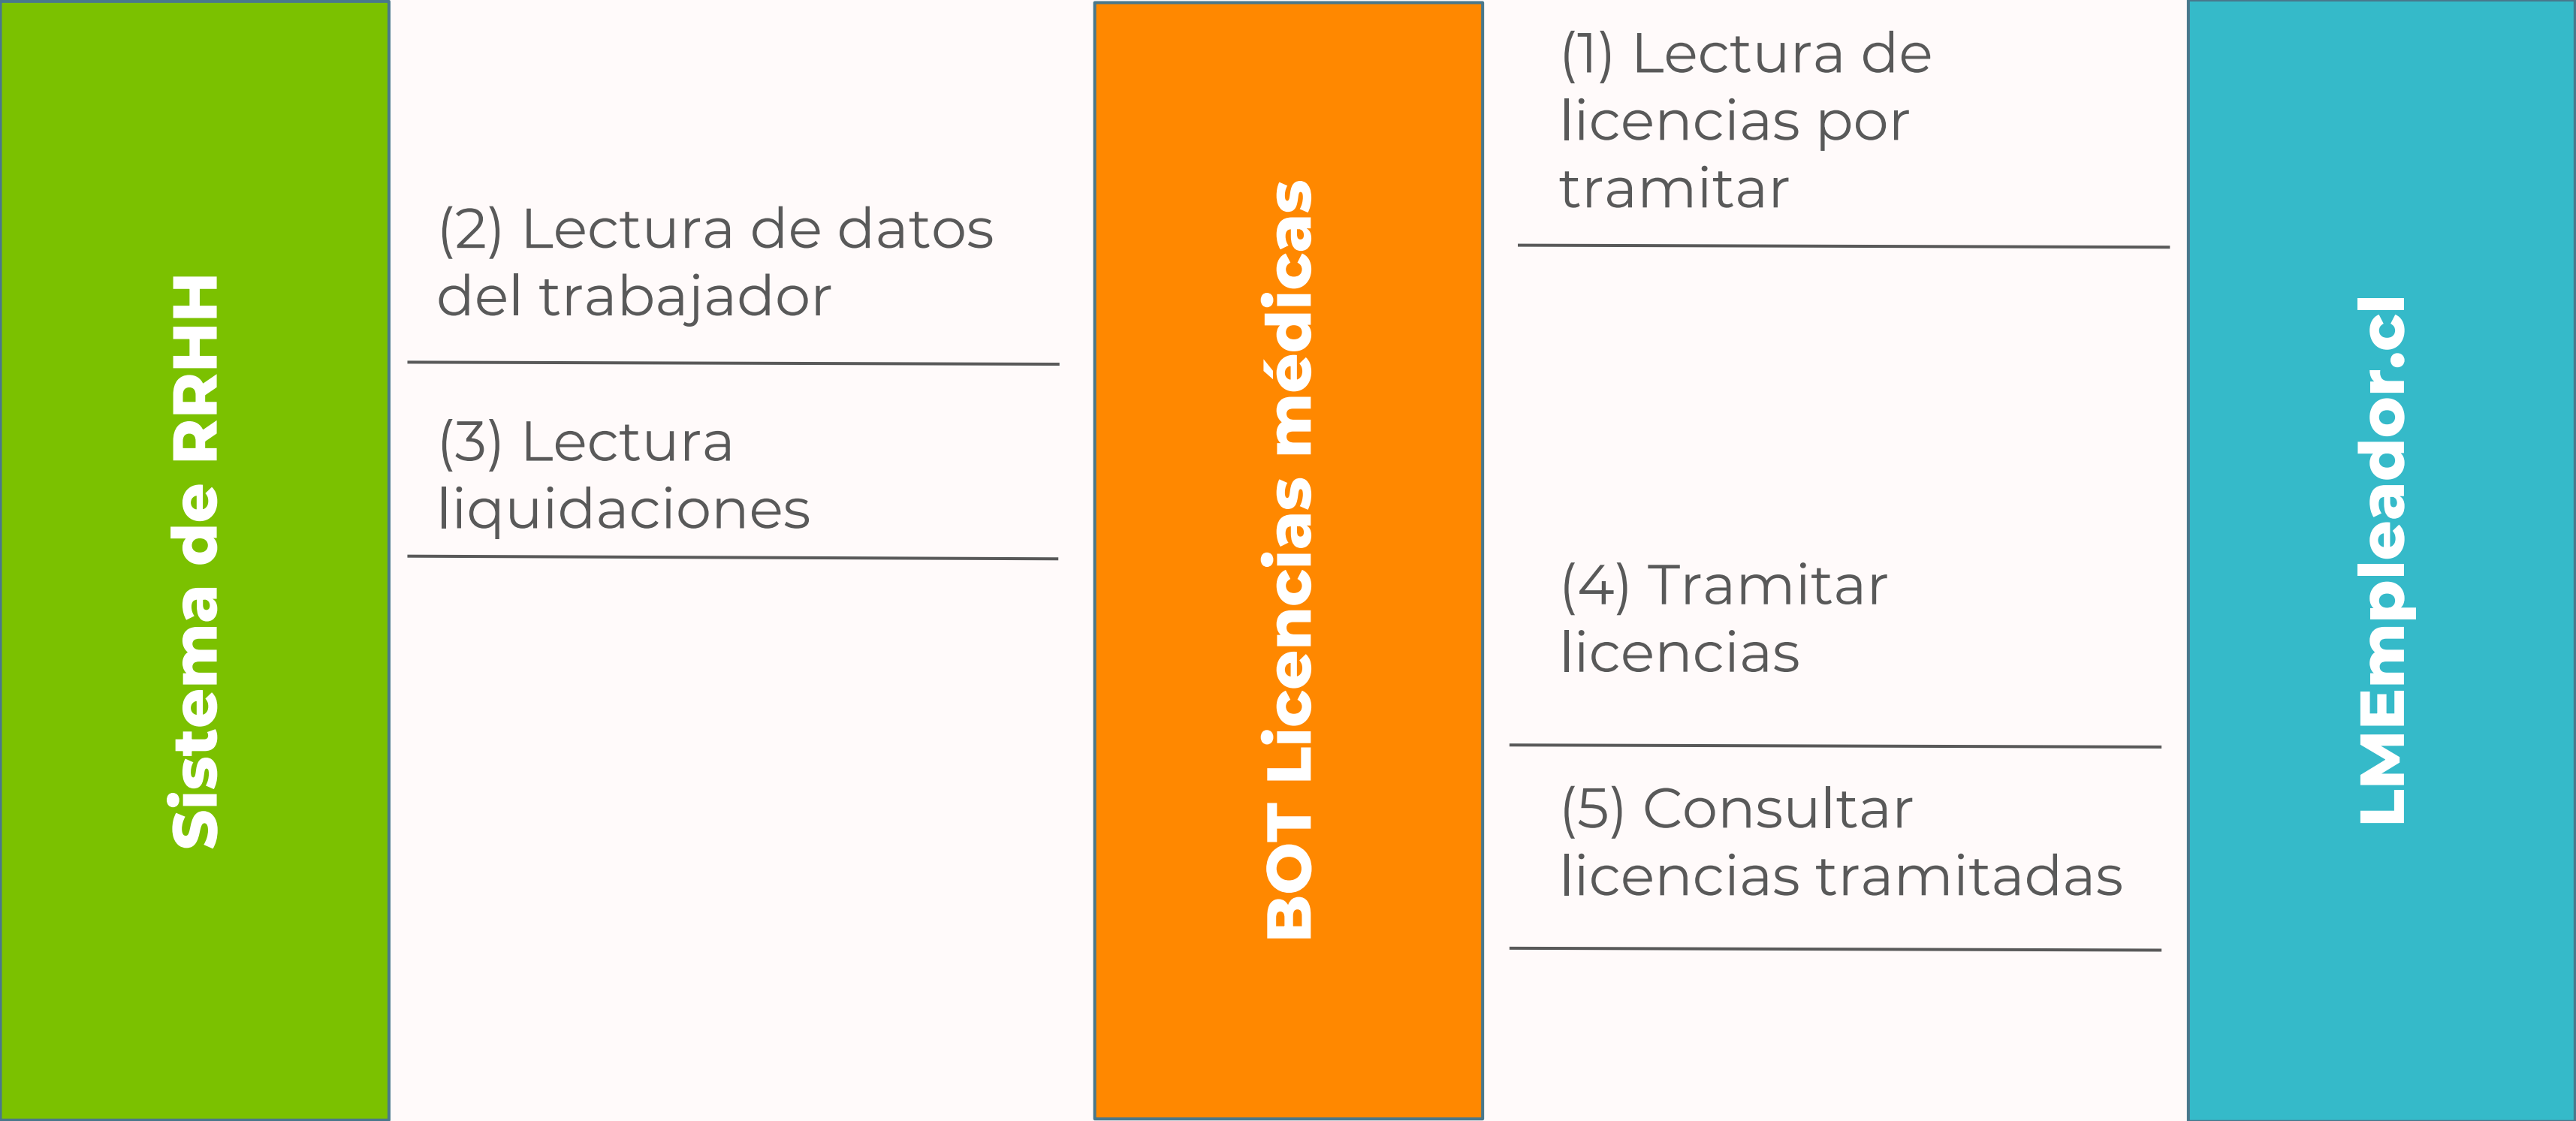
Sistema de RRHH

(2) Lectura de datos del trabajador

(3) Lectura liquidaciones

BOT Licencias médicas

(1) Lectura de licencias por tramitar

(4) Tramitar licencias

(5) Consultar licencias tramitadas

LMEmpleador.cl